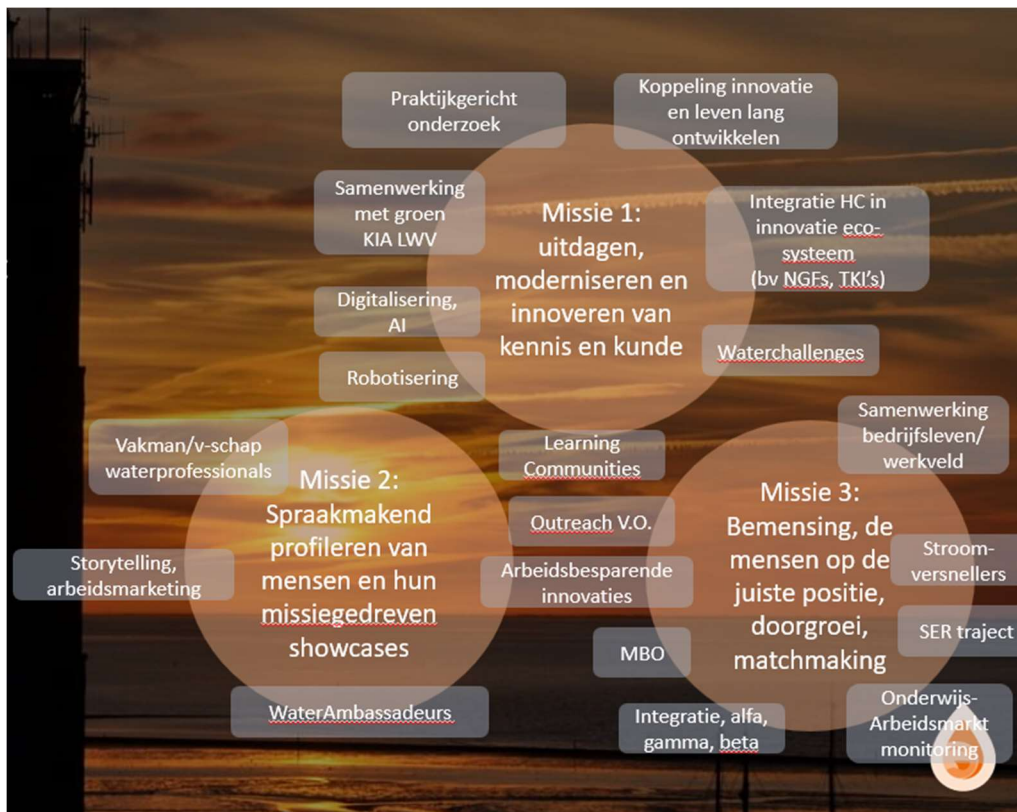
Praktijkgericht onderzoek

Koppeling innovatie en leven lang ontwikkelen

Samenwerking met groen KIA LWV

Missie 1: uitdagen, moderniseren en innoveren van kennis en kunde

Integratie HC in innovatie ecosysteem (bv NGFs, TKI's)

Digitalisering, AI

Robotisering

Waterchallenges

Samenwerking bedrijfsleven/ werkveld

Vakman/v-schap waterprofessionals

Learning Communities

Missie 2: Spraakmakend profileren van mensen en hun missiegedreven showcases

Outreach V.O.

Missie 3: Bemensing, de mensen op de juiste positie, doorgroei, matchmaking

Storytelling, arbeidsmarketing

Arbeidsbesparende innovaties

Stroomversnellers

SER traject

MBO

WaterAmbassadeurs

Integratie, alfa, gamma, beta

Onderwijs-Arbeidsmarkt monitoring